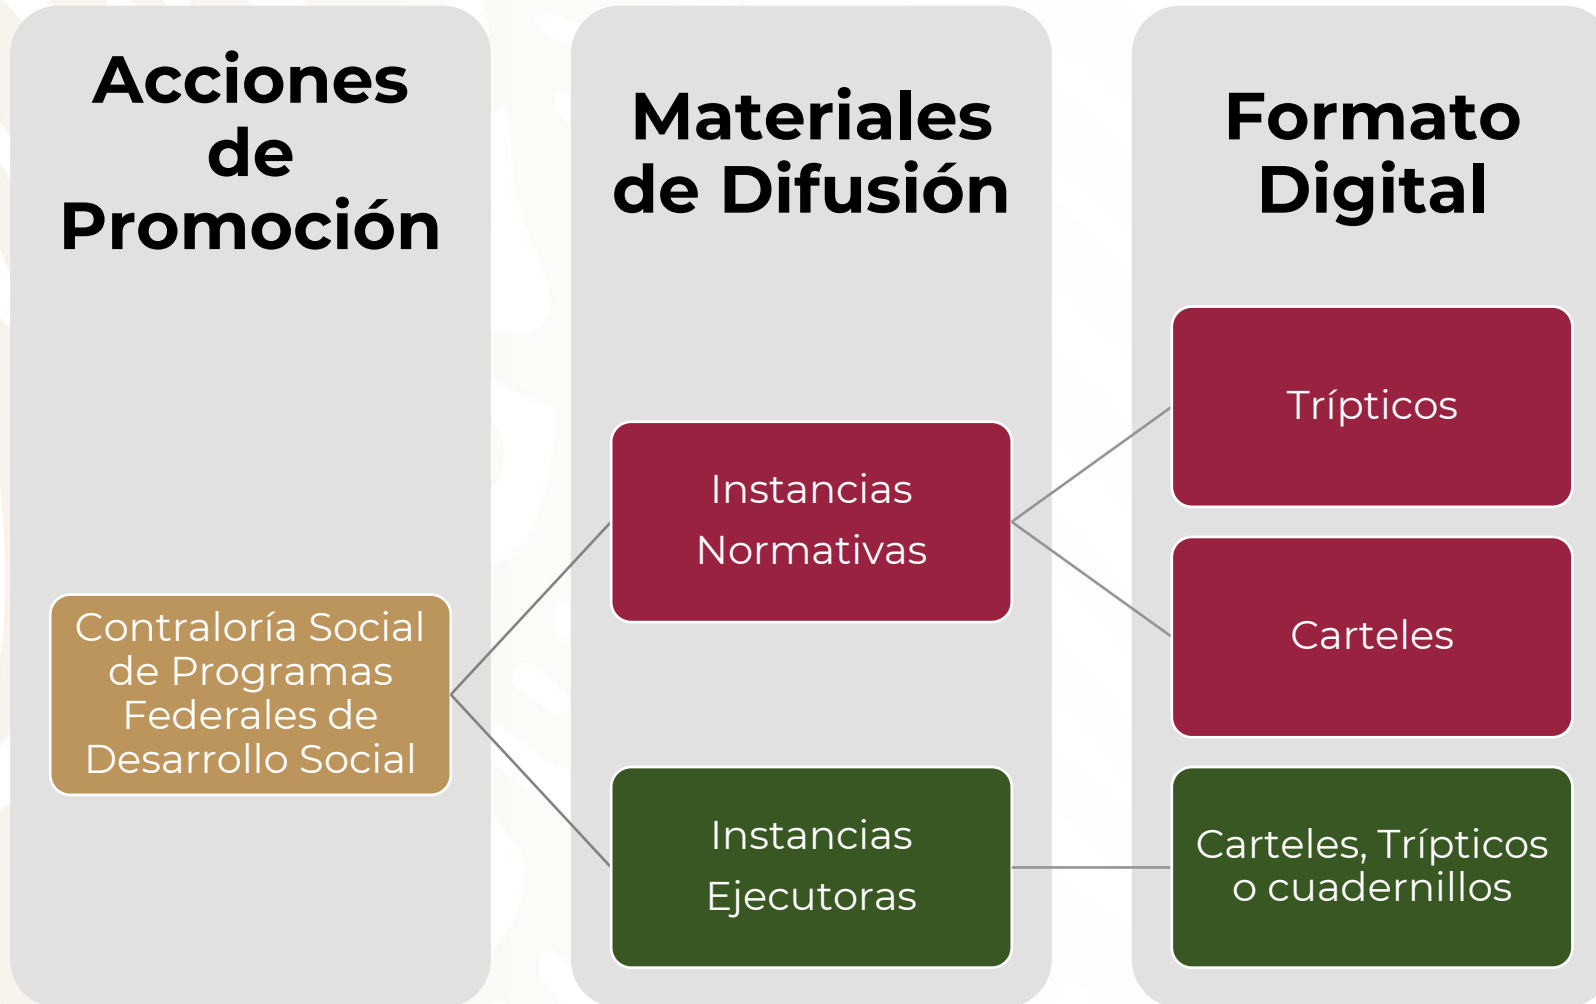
Acciones de Promoción

Contraloría Social de Programas Federales de Desarrollo Social

Materiales de Difusión

Instancias Normativas

Instancias Ejecutoras

Formato Digital

Trípticos

Carteles

Carteles, Trípticos o cuadernillos